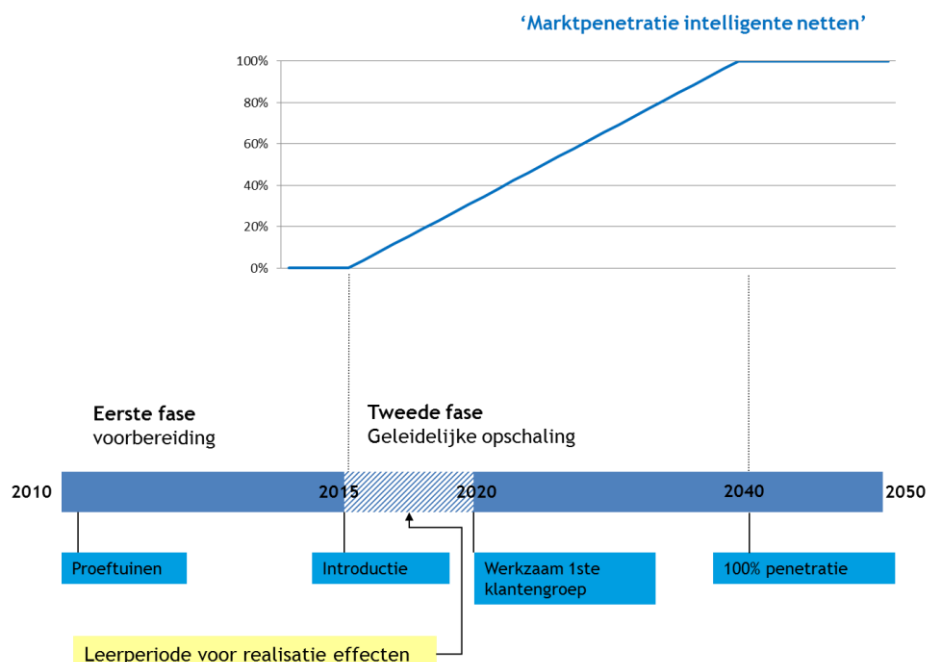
‘Marktpenetratie intelligente netten’

100%
80%
60%
40%
20%
0%

Eerste fase
voorbereiding

Tweede fase
Geleidelijke opschaling

2010
2015
2020
2040
2050

Proeftuinen

Introductie

Werkzaam 1ste klantengroep

100% penetratie

Leerperiode voor realisatie effecten